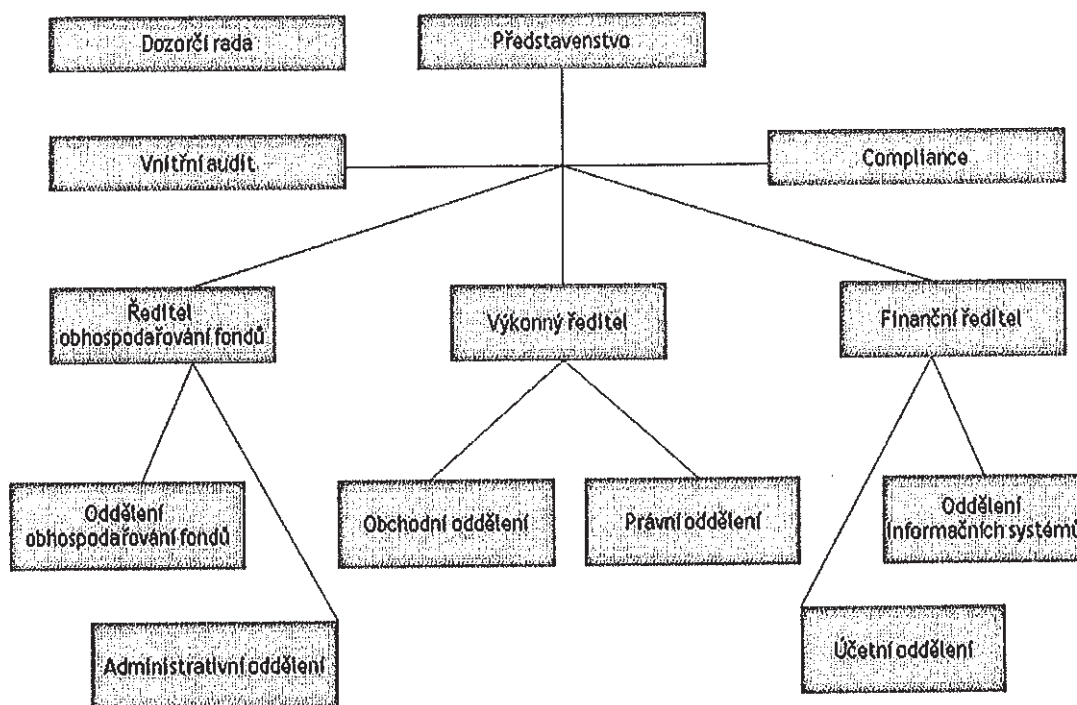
Dozorčí rada

Představenstvo

Vnitřní audit

Compliance

Ředitel obhospodařování fondů

Výkonný ředitel

Finanční ředitel

Oddělení obhospodařování fondů

Obchodní oddělení

Právní oddělení

Oddělení informačních systém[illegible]

Administrativní oddělení

Účetní oddělení